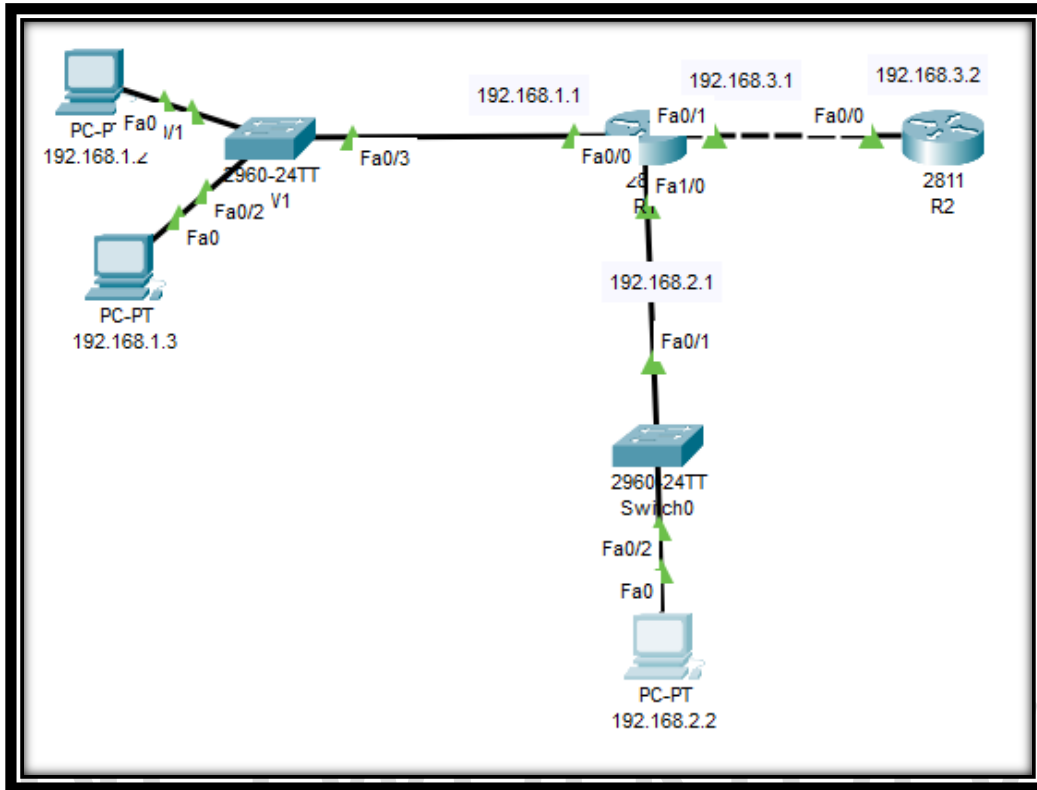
PC-P Fa0 /1
192.168.1.2
2960-24TT
V1
Fa0/3
Fa0/2
Fa0
PC-PT
192.168.1.3
192.168.1.1
Fa0/0
192.168.3.1
Fa0/1
28
R
Fa1/0
192.168.3.2
Fa0/0
2811
R2
192.168.2.1
Fa0/1
2960-24TT
Switch0
Fa0/2
Fa0
PC-PT
192.168.2.2